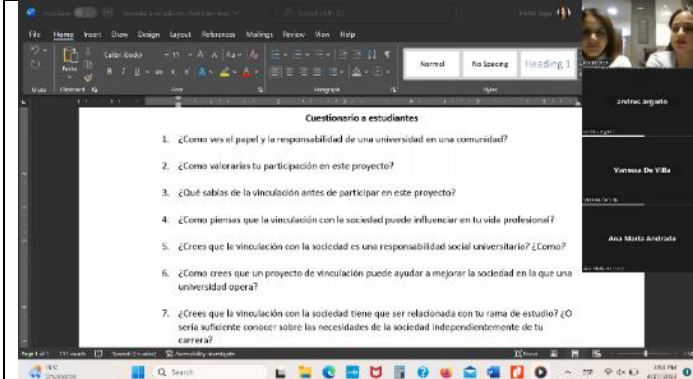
File Home Insert Draw Design Layout References Mailings Review View Help

Calibri (Body) 11

Normal No Spacing Heading 1

Undo Clipboard Font Paragraph Styles

Cuestionario a estudiantes

1. ¿Como ves el papel y la responsabilidad de una universidad en una comunidad?

2. ¿Como valorarías tu participación en este proyecto?

3. ¿Qué sabías de la vinculación antes de participar en este proyecto?

4. ¿Como piensas que la vinculación con la sociedad puede influenciar en tu vida profesional?

5. ¿Crees que la vinculación con la sociedad es una responsabilidad social universitaria? ¿Como?

6. ¿Como crees que un proyecto de vinculación puede ayudar a mejorar la sociedad en la que una universidad opera?

7. ¿Crees que la vinculación con la sociedad tiene que ser relacionada con tu rama de estudio? ¿O sería suficiente conocer sobre las necesidades de la sociedad independientemente de tu carrera?

andres argudo

Vanessa De Villa

Ana Maria Andrade

Page 1 of 1 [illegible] words Accessibility: Investigate

Focus

Search